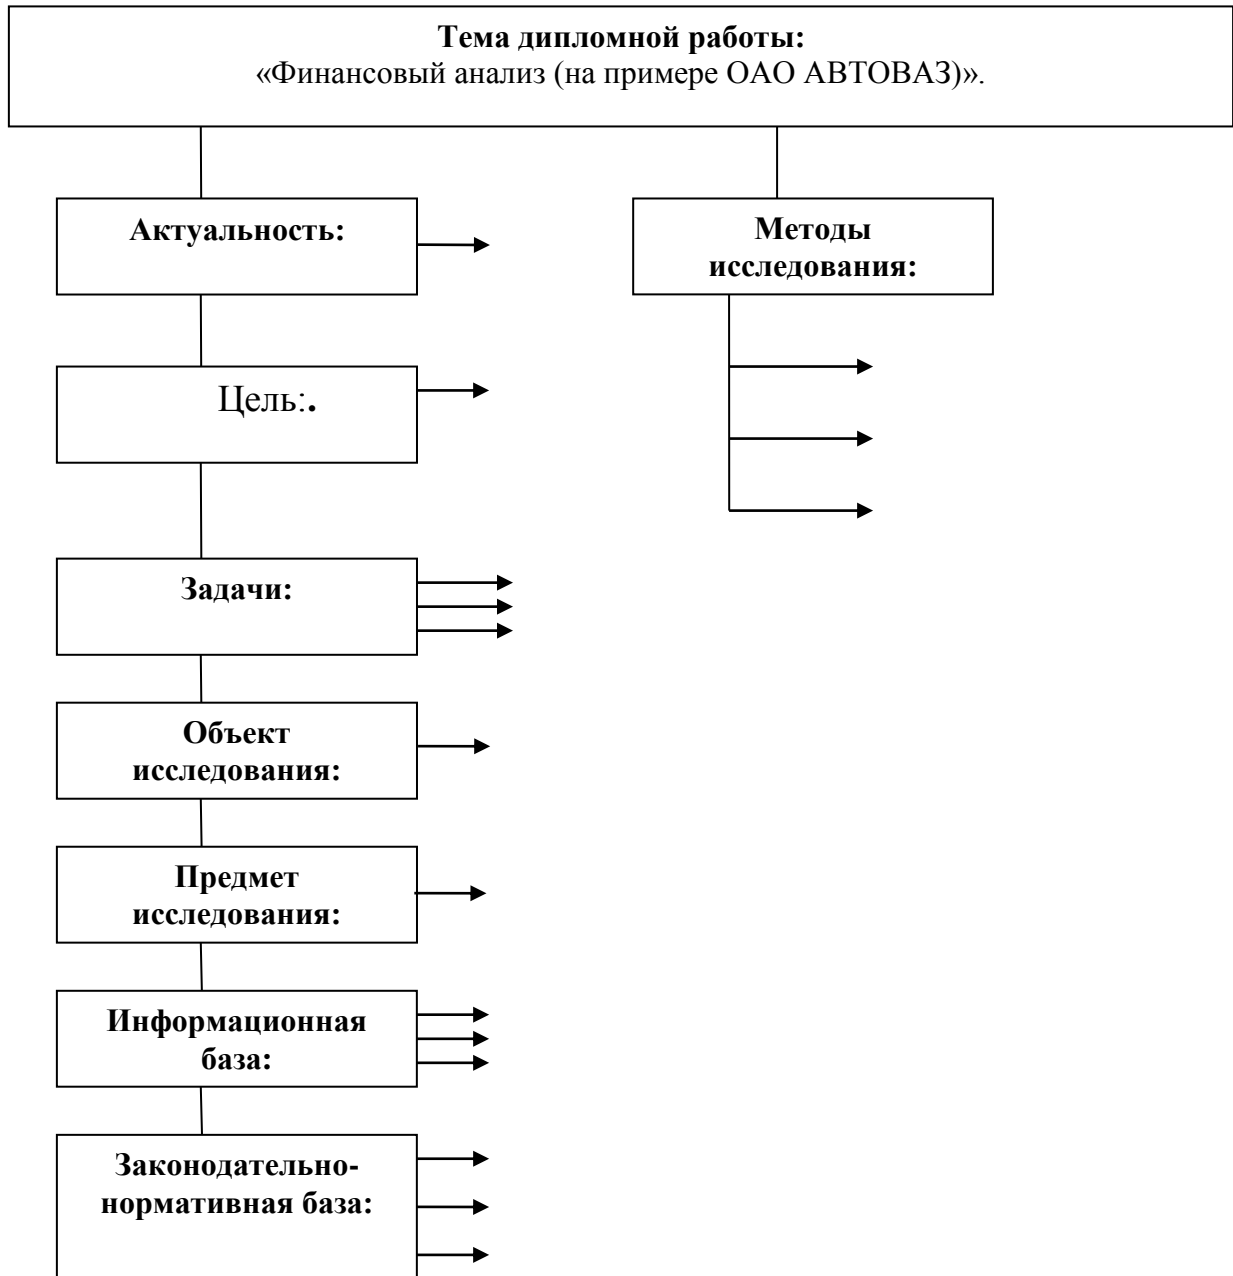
**Тема дипломной работы:**
«Финансовый анализ (на примере ОАО АВТОВАЗ)».

**Актуальность:**

**Методы исследования:**

Цель:.

**Задачи:**

**Объект исследования:**

**Предмет исследования:**

**Информационная база:**

**Законодательно-нормативная база:**